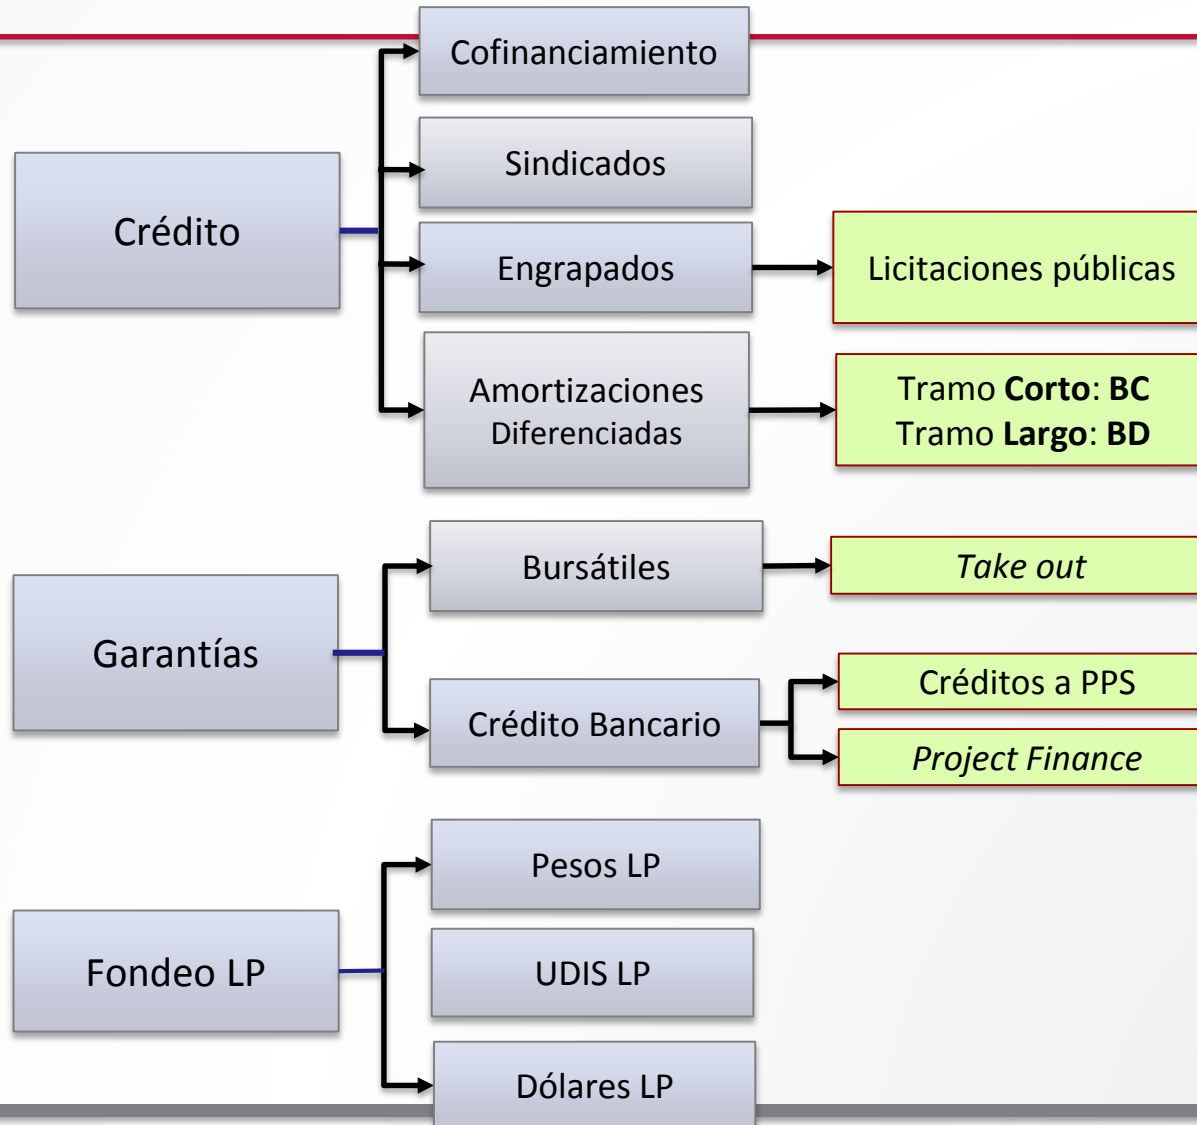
Cofinanciamiento

Crédito

Sindicados

Engrapados

Licitaciones públicas

Amortizaciones Diferenciadas

Tramo **Corto**: **BC**
Tramo **Largo**: **BD**

Garantías

Bursátiles

*Take out*

Crédito Bancario

Créditos a PPS

*Project Finance*

Fondeo LP

Pesos LP

UDIS LP

Dólares LP